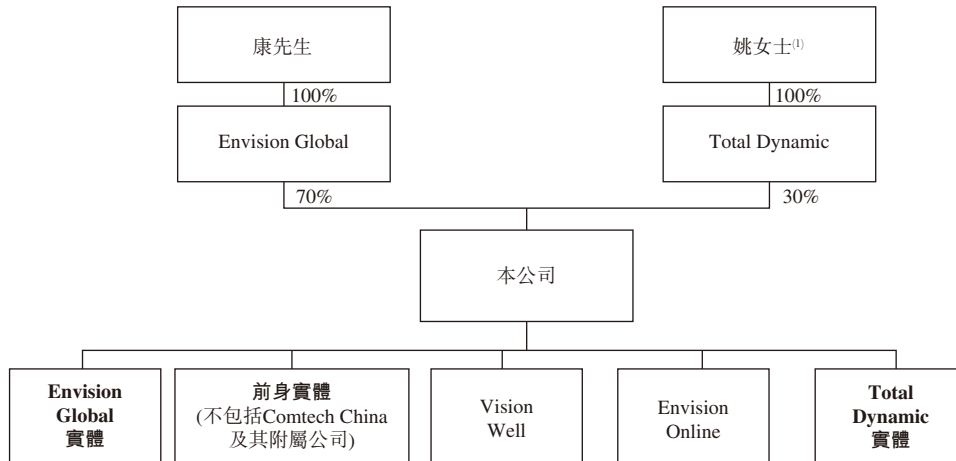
康先生

姚女士$^{(1)}$

100%

100%

Envision Global

Total Dynamic

70%

30%

本公司

**Envision Global 實體**

**前身實體**
(不包括Comtech China及其附屬公司)

Vision Well

Envision Online

**Total Dynamic 實體**